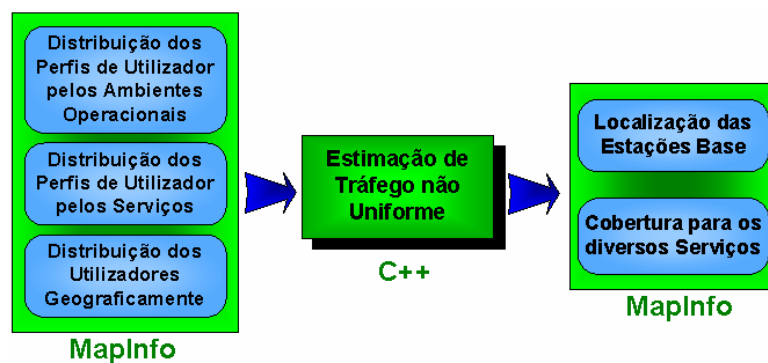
Distribuição dos Perfis de Utilizador pelos Ambientes Operacionais

Distribuição dos Perfis de Utilizador pelos Serviços

Distribuição dos Utilizadores Geograficamente

MapInfo

Estimação de Tráfego não Uniforme

C++

Localização das Estações Base

Cobertura para os diversos Serviços

MapInfo